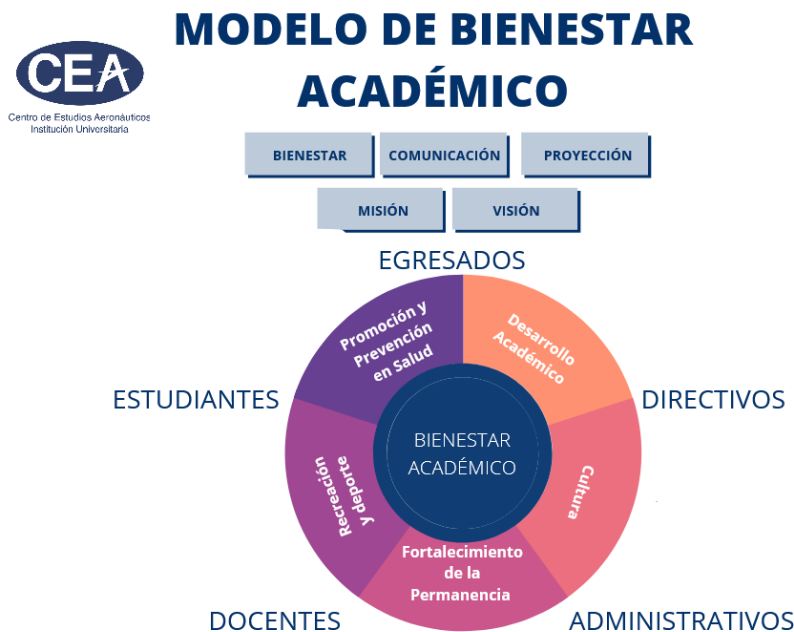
MODELO DE BIENESTAR ACADÉMICO

CEA
Centro de Estudios Aeronáuticos
Institución Universitaria

BIENESTAR
COMUNICACIÓN
PROYECCIÓN
MISIÓN
VISIÓN

EGRESADOS
ESTUDIANTES
DIRECTIVOS

Promoción y Prevención en Salud
Desarrollo Académico
BIENESTAR ACADÉMICO
Recreación y deporte
Cultura
Fortalecimiento de la Permanencia

DOCENTES
ADMINISTRATIVOS